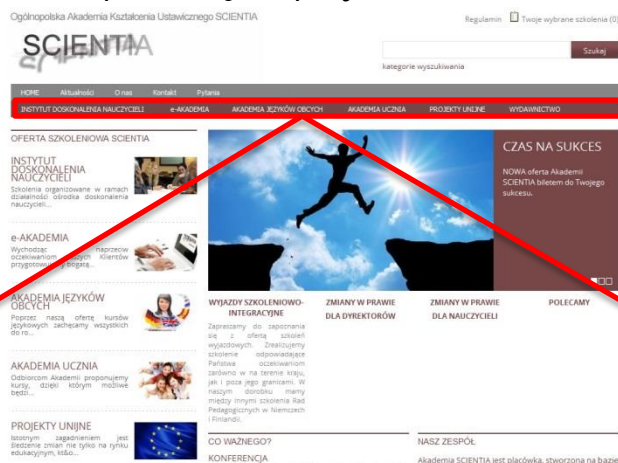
Ogólnopolska Akademia Kształcenia Ustawicznego SCIENTIA

SCIENTIA

Regulamin Twoje wybrane szkolenia (0)

Szukaj

kategorie wyszukiwania

HOME Aktualności O nas Kontakt Pytania

INSTYTUT DOSKONALENIA NAUCZYCIELI e-AKADEMIA AKADEMIA JĘZYKÓW OBCYCH AKADEMIA UCZNIA PROJEKTY UNIJNE WYDAWNICTWO

OFERTA SZKOLENIOWA SCIENTIA

INSTYTUT DOSKONALENIA NAUCZYCIELI
Szkolenia organizowane w ramach działalności ośrodka doskonalenia nauczycieli...

e-AKADEMIA
Wychodząc naprzeciw oczekiwaniom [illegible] Klientów przygotowaliśmy bogatą...

AKADEMIA JĘZYKÓW OBCYCH
Poprzez naszą ofertę kursów językowych zachęcamy wszystkich do ro...

AKADEMIA UCZNIA
Odbiorcom Akademii proponujemy kursy, dzięki którym możliwe będzi...

PROJEKTY UNIJNE
Istotnym zagadnieniem jest śledzenie zmian nie tylko na rynku edukacyjnym, ktło...

CZAS NA SUKCES
NOWA oferta Akademii SCIENTIA biletem do Twojego sukcesu.

WYJAZDY SZKOLENIOWO-INTEGRACYJNE
Zapraszamy do zapoznania się z ofertą szkoleń wyjazdowych. Zrealizujemy szkolenie odpowiadające Państwa oczekiwaniom zarówno w na terenie kraju, jak i poza jego granicami. W naszym dorobku mamy między innymi szkolenia Rad Pedagogicznych w Niemczech i Finlandii.

ZMIANY W PRAWIE DLA DYREKTORÓW

ZMIANY W PRAWIE DLA NAUCZYCIELI

POLECAMY

CO WAŻNEGO?
KONFERENCJA

NASZ ZESPÓŁ
Akademia SCIENTIA jest placówką, stworzoną na bazie